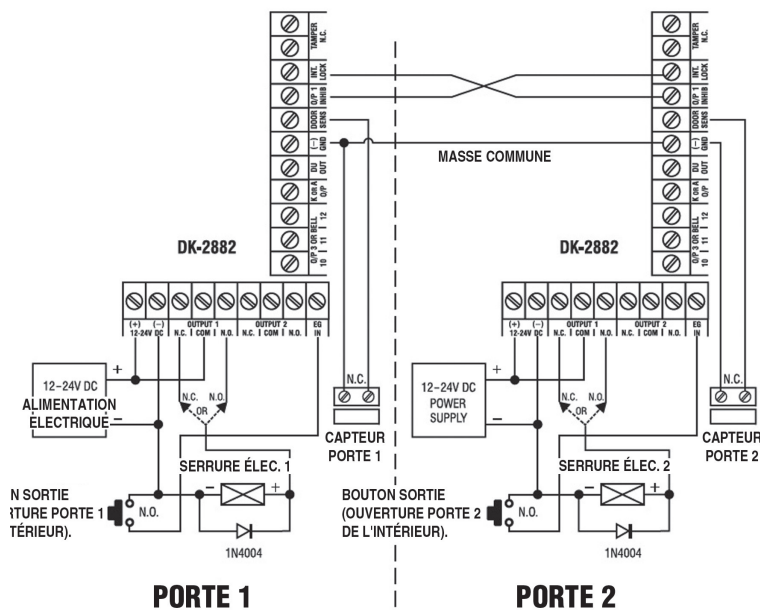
TAMPER N.C.
INT. LOCK
O/P 1 INHIB
DOOR SENS
(–) GND
DU OUT
K.ON A O/P
O/P 3 OR BELL 10 | 11 | 12

TAMPER N.C.
INT. LOCK
O/P 1 INHIB
DOOR SENS
(–) GND
DU OUT
K.ON A O/P
O/P 3 OR BELL 10 | 11 | 12

MASSE COMMUNE

DK-2882

DK-2882

(+) | (–) 12-24V DC
OUTPUT 1 N.C. | COM | N.O.
OUTPUT 2 N.C. | COM | N.O.
EG IN

(+) | (–) 12-24V DC
OUTPUT 1 N.C. | COM | N.O.
OUTPUT 2 N.C. | COM | N.O.
EG IN

+
12-24V DC ALIMENTATION ÉLECTRIQUE
–

N.C. N.O.
OR

N.C.
CAPTEUR PORTE 1

SERRURE ÉLEC. 1
– +

N SORTIE
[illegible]RTURE PORTE 1
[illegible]TÉRIEUR).
N.O.

1N4004

+
12-24V DC POWER SUPPLY
–

N.C. N.O.
OR

N.C.
CAPTEUR PORTE 2

SERRURE ÉLEC. 2
– +

BOUTON SORTIE (OUVERTURE PORTE 2 DE L'INTÉRIEUR).
N.O.

1N4004

PORTE 1

PORTE 2